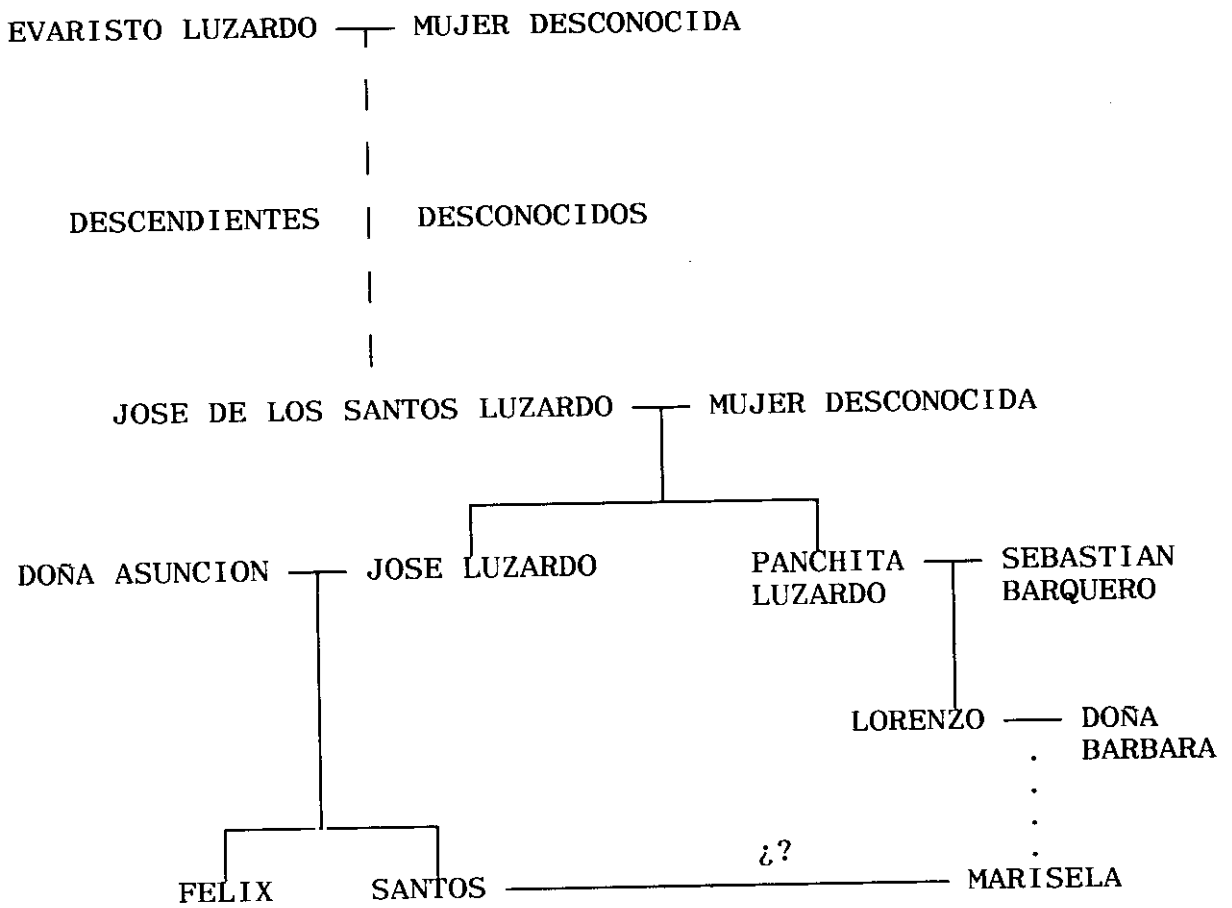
EVARISTO LUZARDO — MUJER DESCONOCIDA

DESCENDIENTES DESCONOCIDOS

JOSE DE LOS SANTOS LUZARDO — MUJER DESCONOCIDA

DOÑA ASUNCION — JOSE LUZARDO

PANCHITA LUZARDO — SEBASTIAN BARQUERO

LORENZO — DOÑA BARBARA

FELIX

SANTOS ¿? MARISELA